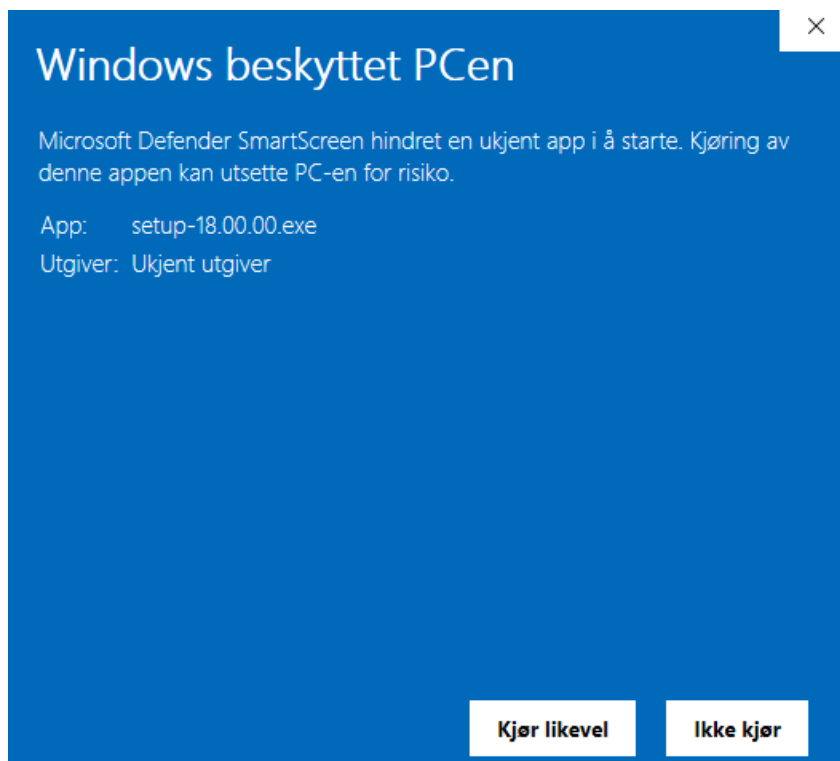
×

Windows beskyttet PCen

Microsoft Defender SmartScreen hindret en ukjent app i å starte. Kjøring av denne appen kan utsette PC-en for risiko.

App: setup-18.00.00.exe
Utgiver: Ukjent utgiver

Kjør likevel

Ikke kjør